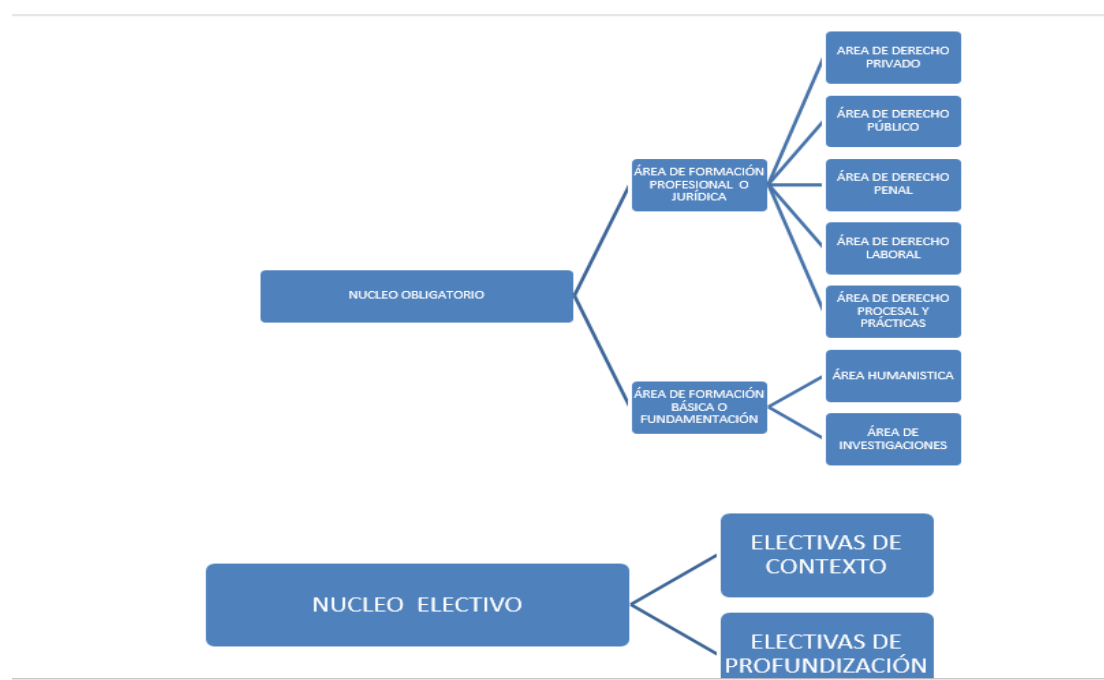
NUCLEO OBLIGATORIO

ÁREA DE FORMACIÓN PROFESIONAL O JURÍDICA

AREA DE DERECHO PRIVADO

ÁREA DE DERECHO PÚBLICO

ÁREA DE DERECHO PENAL

ÁREA DE DERECHO LABORAL

ÁREA DE DERECHO PROCESAL Y PRÁCTICAS

ÁREA DE FORMACIÓN BÁSICA O FUNDAMENTACIÓN

ÁREA HUMANISTICA

ÁREA DE INVESTIGACIONES

NUCLEO ELECTIVO

ELECTIVAS DE CONTEXTO

ELECTIVAS DE PROFUNDIZACIÓN